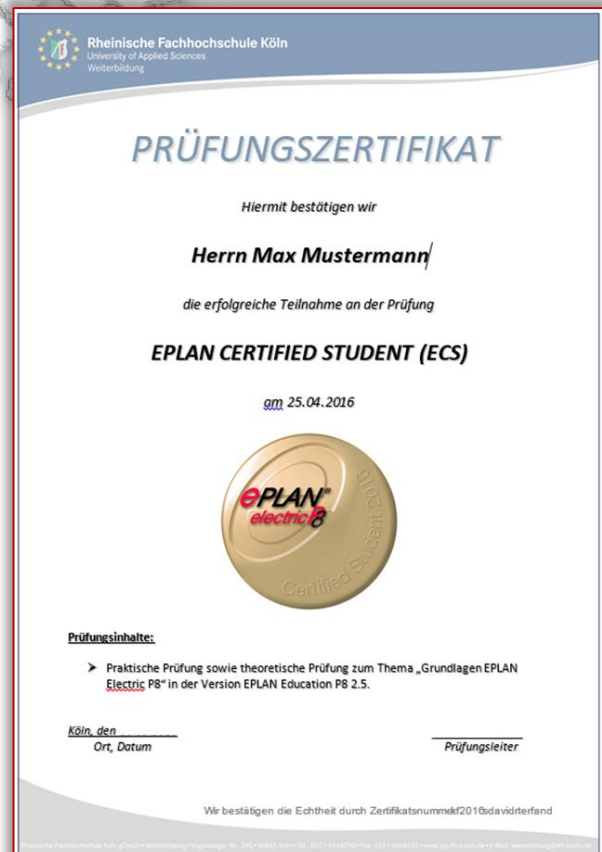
Rheinische Fachhochschule Köln
University of Applied Sciences
Weiterbildung

PRÜFUNGSZERTIFIKAT

Hiermit bestätigen wir

Herrn Max Mustermann

die erfolgreiche Teilnahme an der Prüfung

EPLAN CERTIFIED STUDENT (ECS)

am 25.04.2016

ePLAN electric P8

Certified Student 2016

Prüfungsinhalte:

➢ Praktische Prüfung sowie theoretische Prüfung zum Thema „Grundlagen EPLAN Electric P8" in der Version EPLAN Education P8 2.5.

Köln, den \_\_\_\_\_\_\_\_\_
Ort, Datum

Prüfungsleiter

Wir bestätigen die Echtheit durch Zertifikatsnummekf2016sdavidrterfand

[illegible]